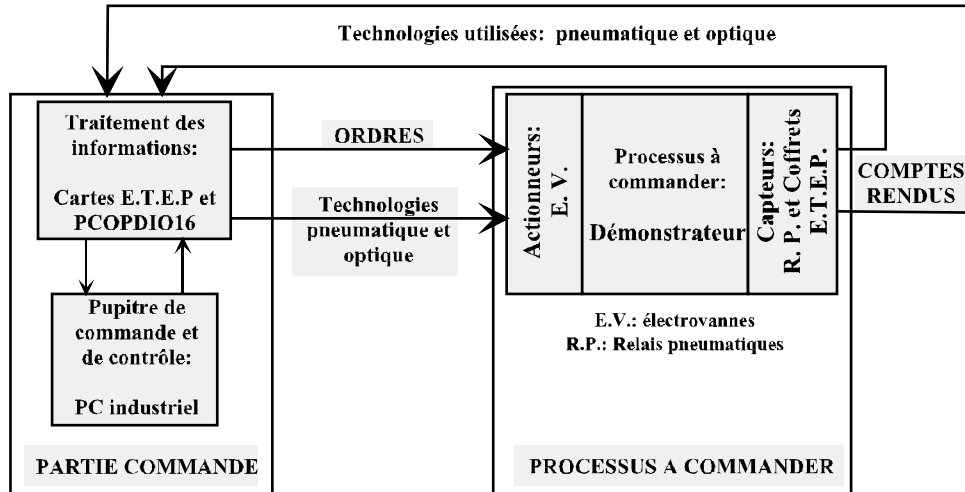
Technologies utilisées: pneumatique et optique

Traitement des informations:

Cartes E.T.E.P et PCOPDIO16

ORDRES

Technologies pneumatique et optique

Pupitre de commande et de contrôle:

PC industriel

PARTIE COMMANDE

Actionneurs: E. V.

Processus à commander:

Démonstrateur

Capteurs: R. P. et Coffrets E.T.E.P.

COMPTES RENDUS

E.V.: électrovannes
R.P.: Relais pneumatiques

PROCESSUS A COMMANDER